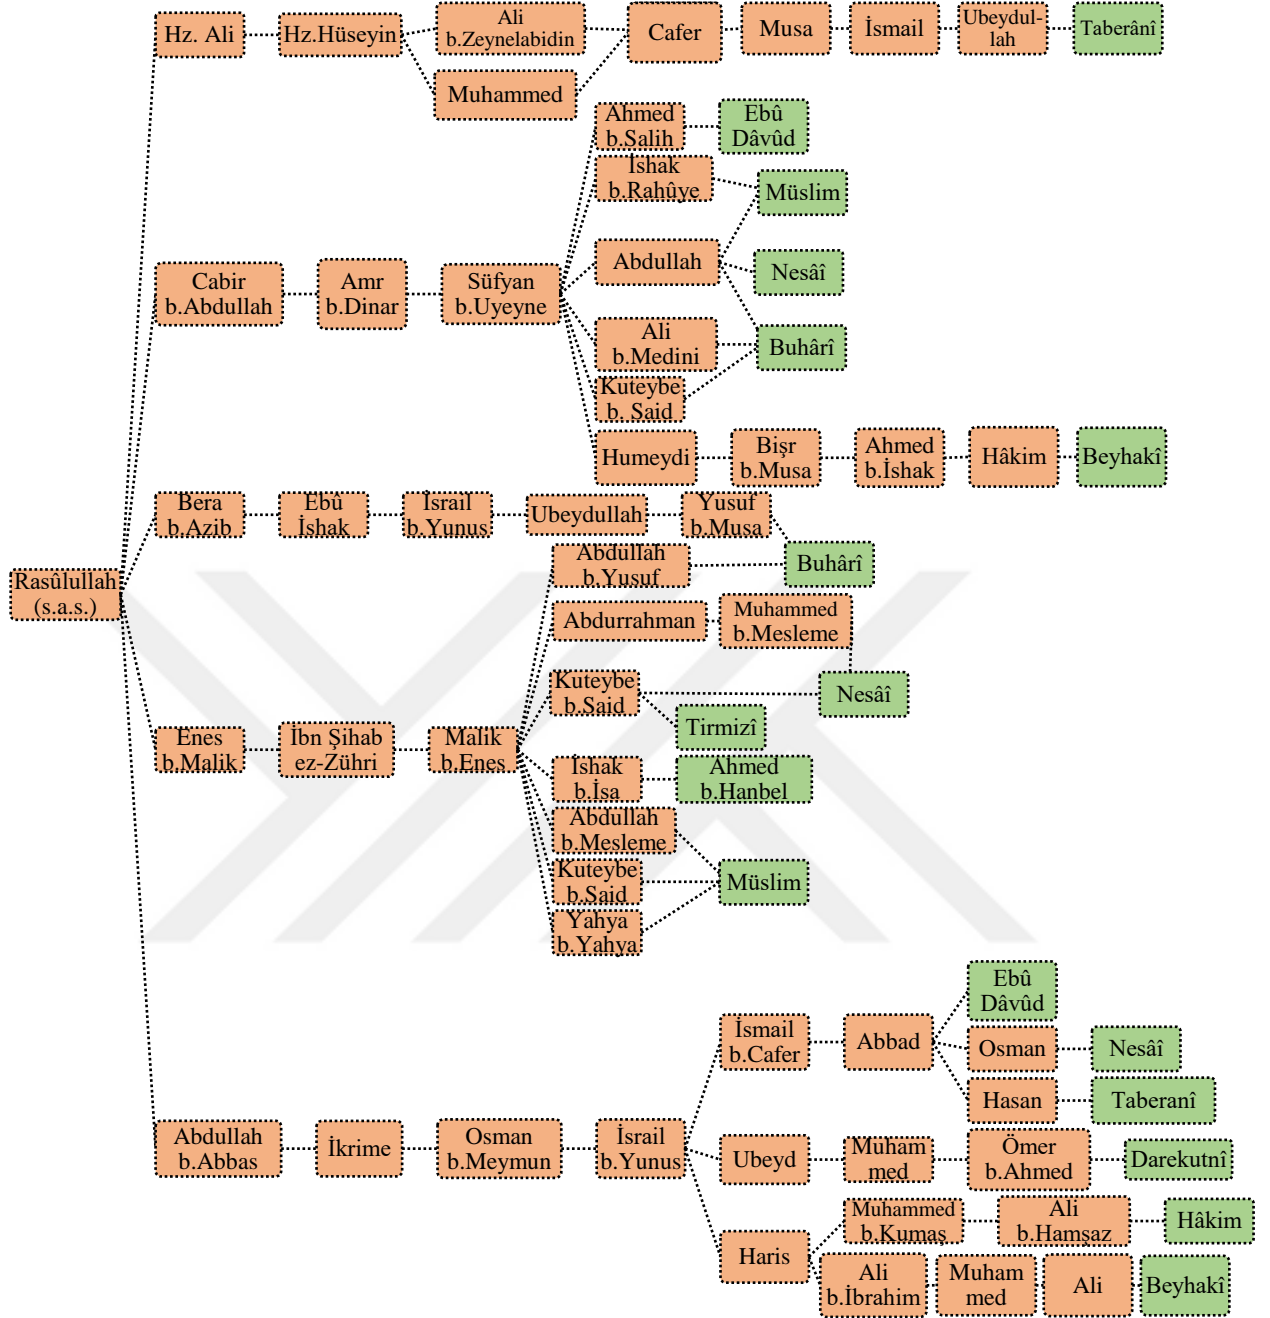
Rasûlullah (s.a.s.)

Hz. Ali
Hz.Hüseyin
Ali b.Zeynelabidin
Muhammed
Cafer
Musa
İsmail
Ubeydul-lah
Taberânî

Cabir b.Abdullah
Amr b.Dinar
Süfyan b.Uyeyne
Ahmed b.Salih
Ebû Dâvûd
İshak b.Rahûye
Müslim
Abdullah
Nesâî
Ali b.Medini
Buhârî
Kuteybe b. Said
Humeydi
Bişr b.Musa
Ahmed b.İshak
Hâkim
Beyhakî

Bera b.Azib
Ebû İshak
İsrail b.Yunus
Ubeydullah
Yusuf b.Musa
Abdullah b.Yusuf
Buhârî

Enes b.Malik
İbn Şihab ez-Zühri
Malik b.Enes
Abdurrahman
Muhammed b.Mesleme
Kuteybe b.Said
Nesâî
Tirmizî
İshak b.İsa
Ahmed b.Hanbel
Abdullah b.Mesleme
Kuteybe b.Said
Müslim
Yahya b.Yahya

Abdullah b.Abbas
İkrime
Osman b.Meymun
İsrail b.Yunus
İsmail b.Cafer
Abbad
Ebû Dâvûd
Osman
Nesâî
Hasan
Taberanî
Ubeyd
Muham med
Ömer b.Ahmed
Darekutnî
Haris
Muhammed b.Kumaş
Ali b.Hamşaz
Hâkim
Ali b.İbrahim
Muham med
Ali
Beyhakî